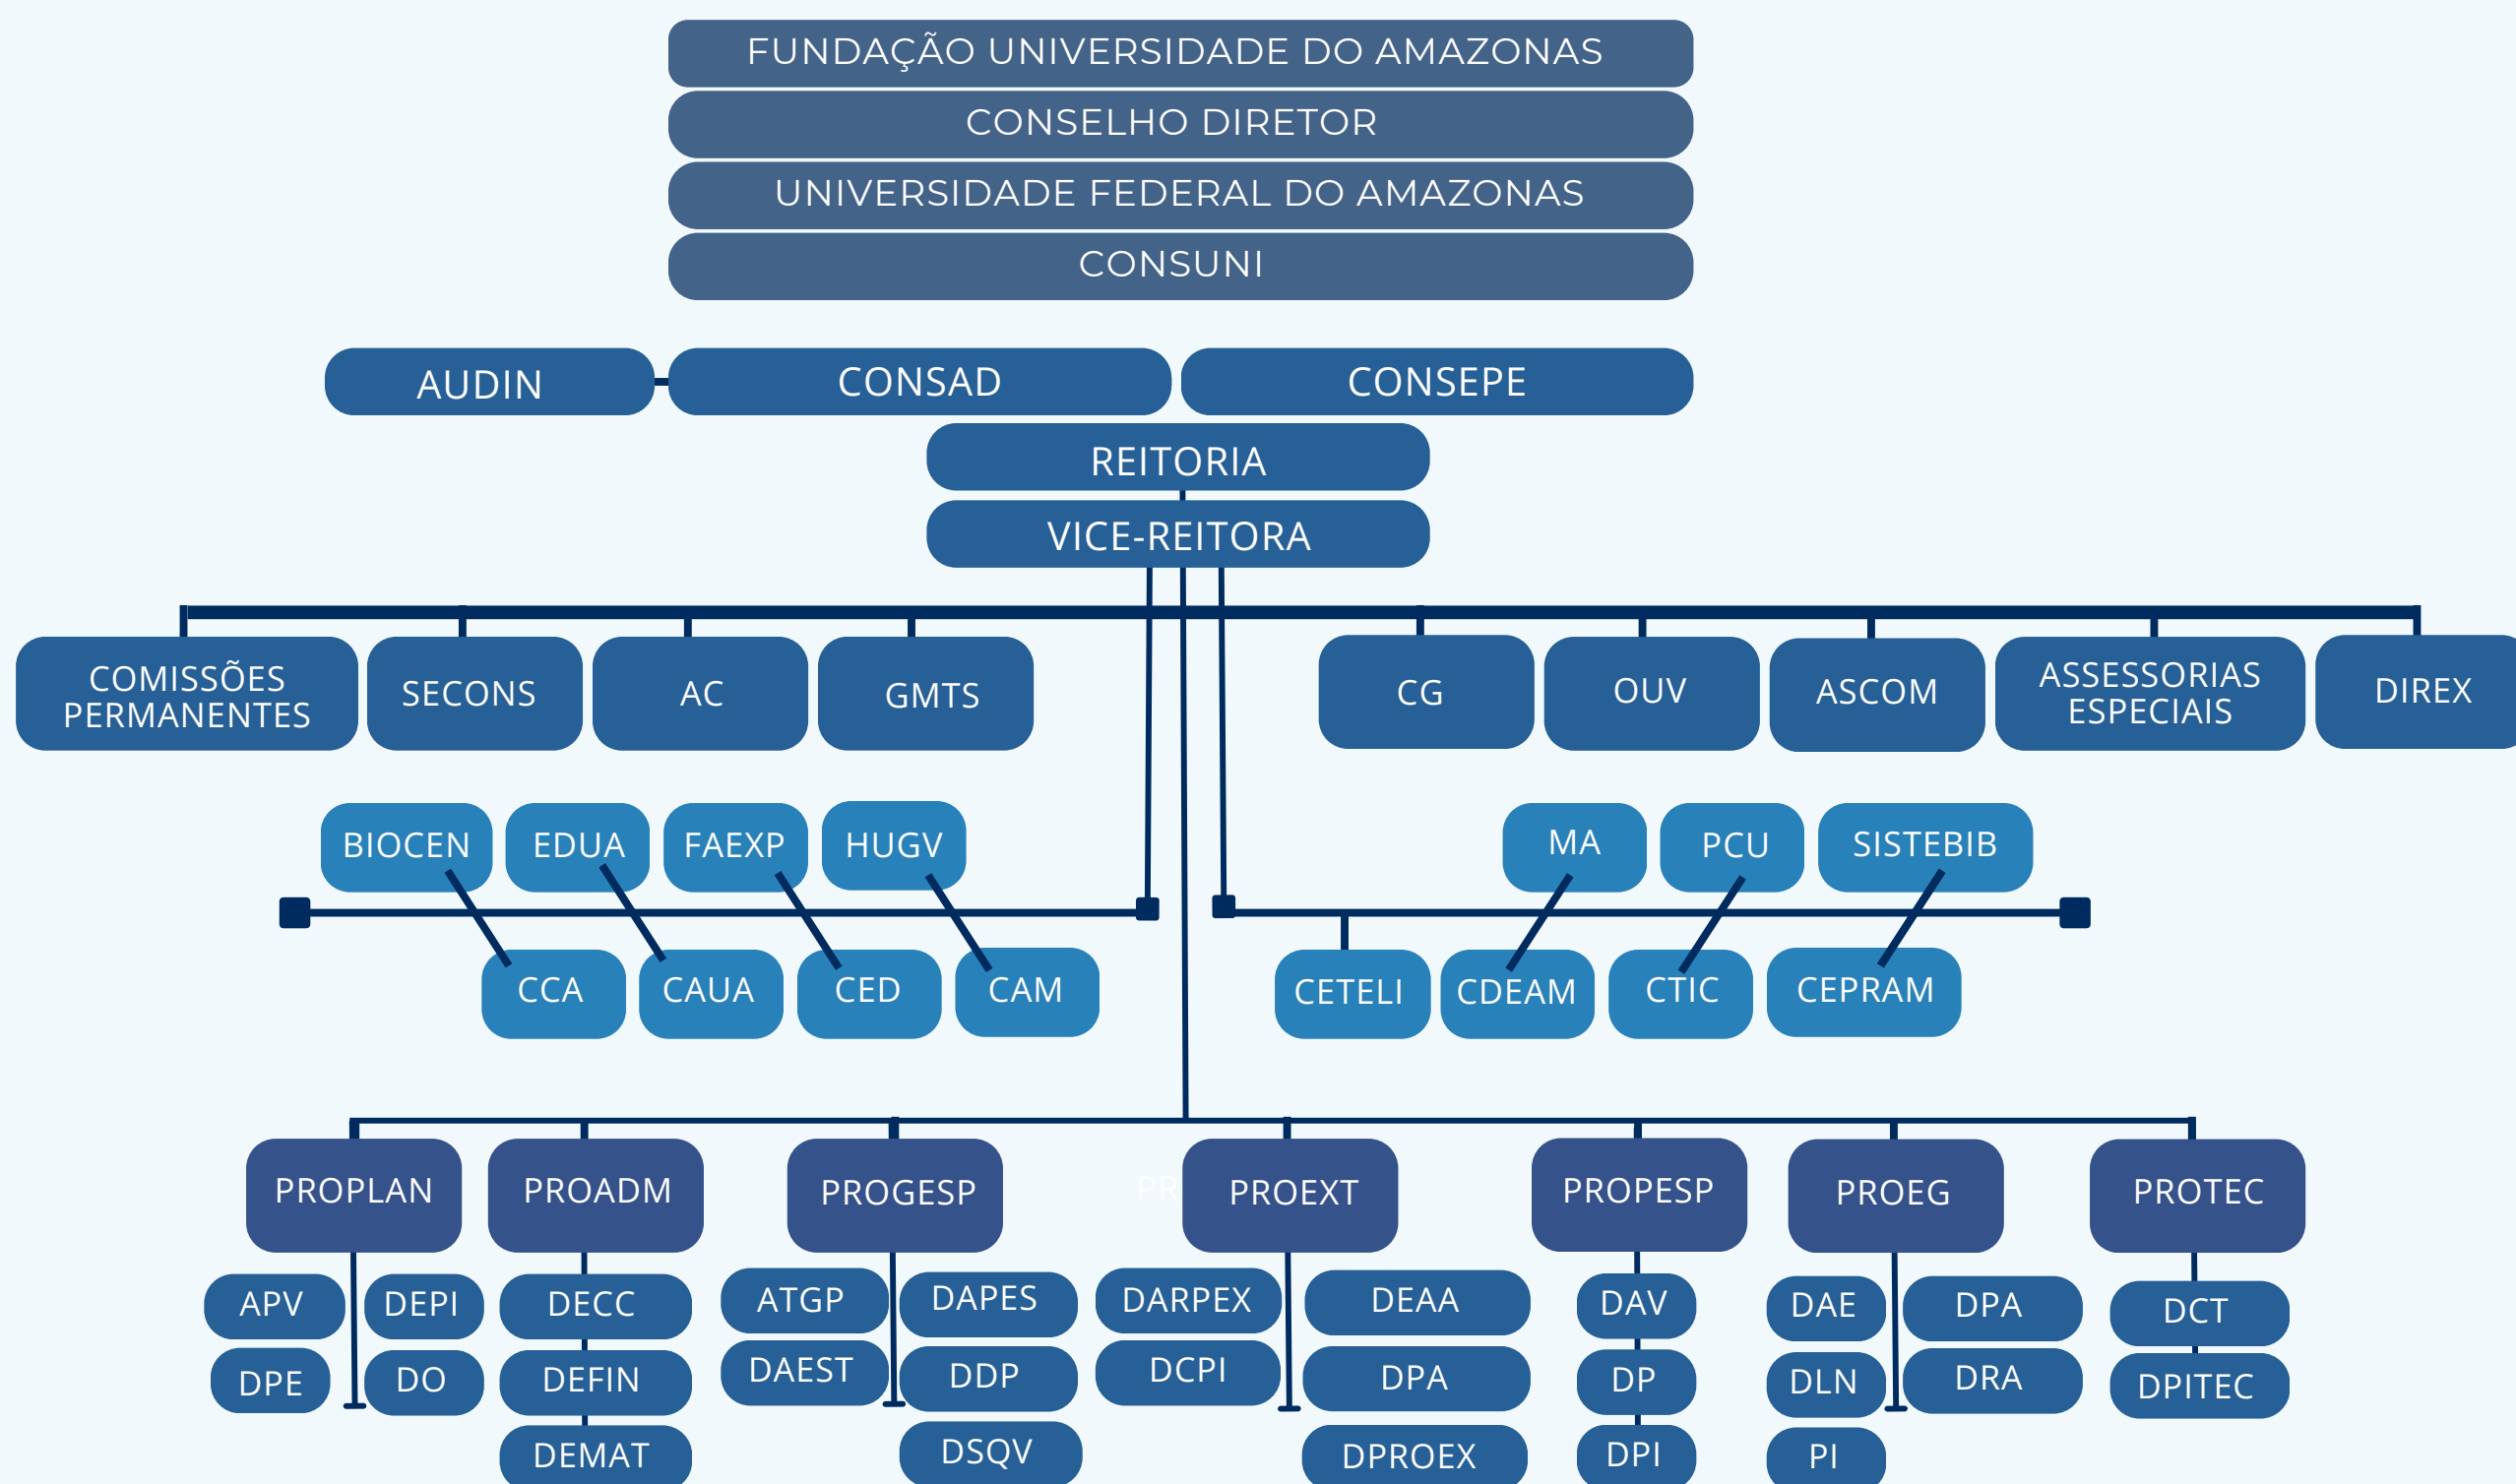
FUNDAÇÃO UNIVERSIDADE DO AMAZONAS
CONSELHO DIRETOR
UNIVERSIDADE FEDERAL DO AMAZONAS
CONSUNI

AUDIN
CONSAD
CONSEPE
REITORIA
VICE-REITORA

COMISSÕES PERMANENTES
SECONS
AC
GMTS
CG
OUV
ASCOM
ASSESSORIAS ESPECIAIS
DIREX

BIOCEN
EDUA
FAEXP
HUGV
CCA
CAUA
CED
CAM

MA
PCU
SISTEBIB
CETELI
CDEAM
CTIC
CEPRAM

PROPLAN
APV
DEPI
DPE
DO

PROADM
DECC
DEFIN
DEMAT

PROGESP
ATGP
DAPES
DAEST
DDP
DSQV

PR
PROEXT
DARPEX
DEAA
DCPI
DPA
DPROEX

PROPESP
DAV
DP
DPI

PROEG
DAE
DPA
DLN
DRA
PI

PROTEC
DCT
DPITEC